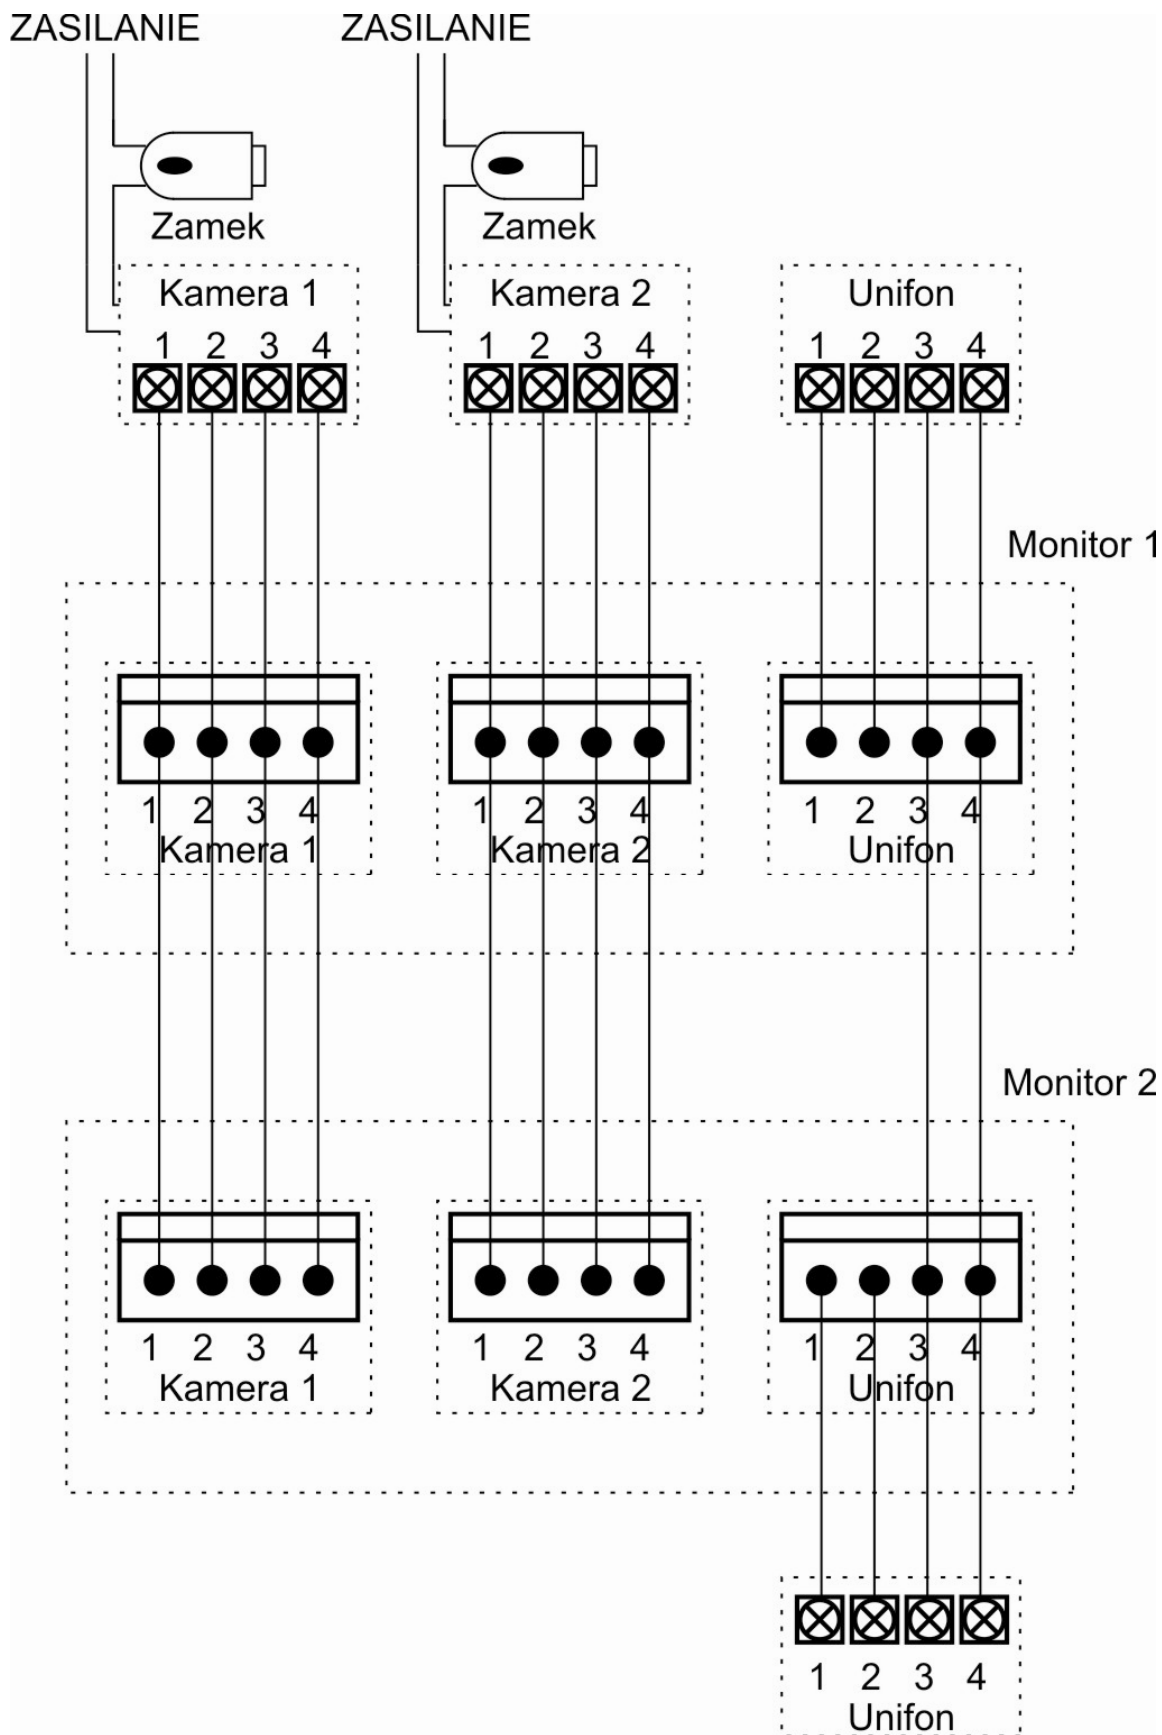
ZASILANIE
ZASILANIE

Zamek
Zamek

Kamera 1
1 2 3 4

Kamera 2
1 2 3 4

Unifon
1 2 3 4

Monitor 1

1 2 3 4
Kamera 1

1 2 3 4
Kamera 2

1 2 3 4
Unifon

Monitor 2

1 2 3 4
Kamera 1

1 2 3 4
Kamera 2

1 2 3 4
Unifon

1 2 3 4
Unifon